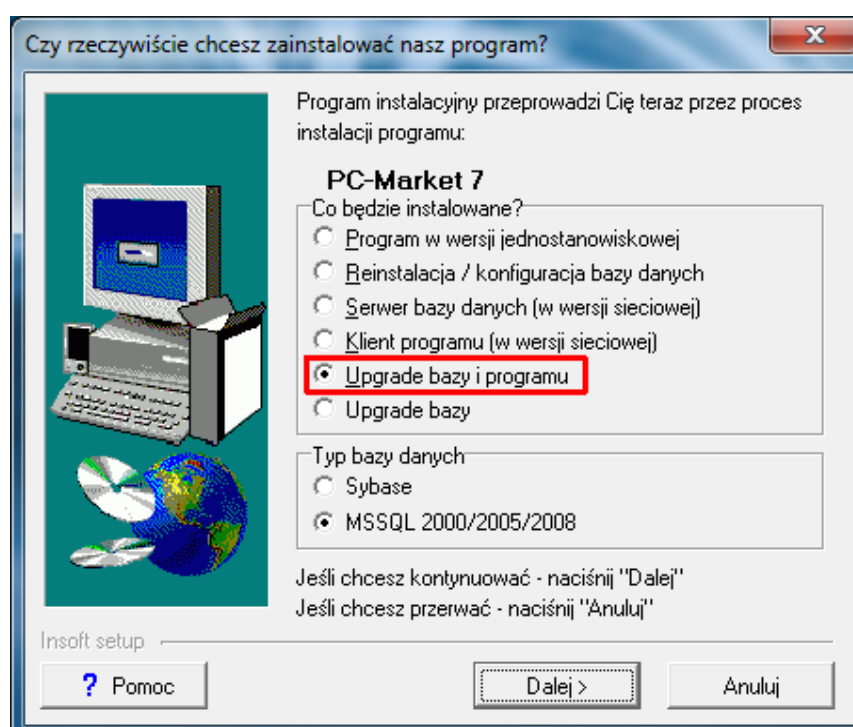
Czy rzeczywiście chcesz zainstalować nasz program?

Program instalacyjny przeprowadzi Cię teraz przez proces instalacji programu:

PC-Market 7

Co będzie instalowane?
Program w wersji jednostanowiskowej
Reinstalacja / konfiguracja bazy danych
Serwer bazy danych (w wersji sieciowej)
Klient programu (w wersji sieciowej)
Upgrade bazy i programu
Upgrade bazy

Typ bazy danych
Sybase
MSSQL 2000/2005/2008

Jeśli chcesz kontynuować - naciśnij "Dalej"
Jeśli chcesz przerwać - naciśnij "Anuluj"

Insoft setup

? Pomoc
Dalej >
Anuluj